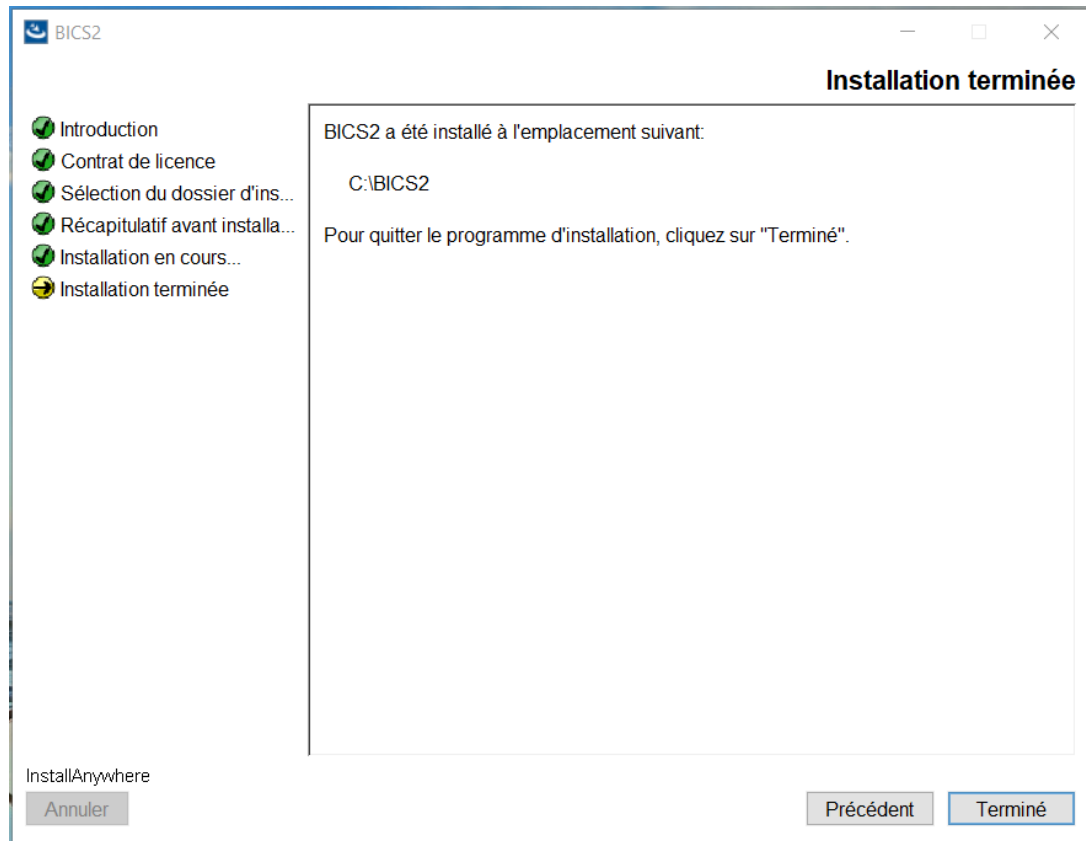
BICS2

Installation terminée

Introduction
Contrat de licence
Sélection du dossier d'ins...
Récapitulatif avant installa...
Installation en cours...
Installation terminée

BICS2 a été installé à l'emplacement suivant:

C:\BICS2

Pour quitter le programme d'installation, cliquez sur "Terminé".

InstallAnywhere

Annuler

Précédent

Terminé